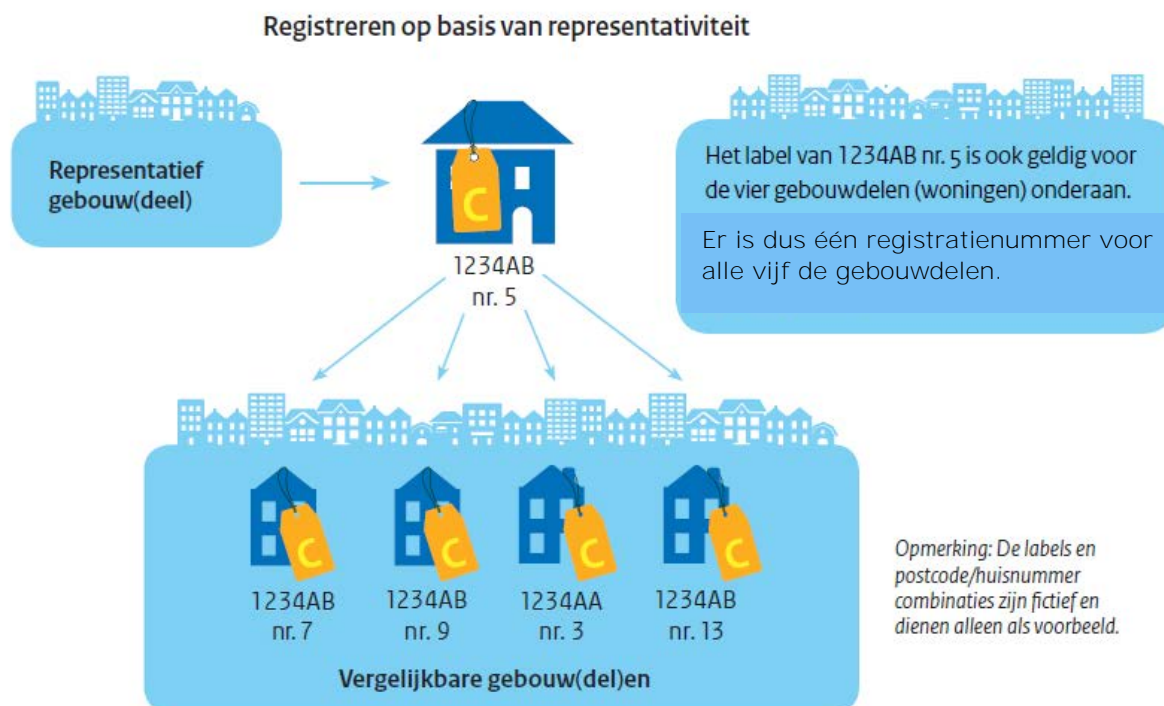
Registreren op basis van representativiteit

Representatief gebouw(deel)

C

1234AB
nr. 5

Het label van 1234AB nr. 5 is ook geldig voor de vier gebouwdelen (woningen) onderaan.

Er is dus één registratienummer voor alle vijf de gebouwdelen.

C
1234AB
nr. 7

C
1234AB
nr. 9

C
1234AA
nr. 3

C
1234AB
nr. 13

Vergelijkbare gebouw(del)en

Opmerking: De labels en postcode/huisnummer combinaties zijn fictief en dienen alleen als voorbeeld.